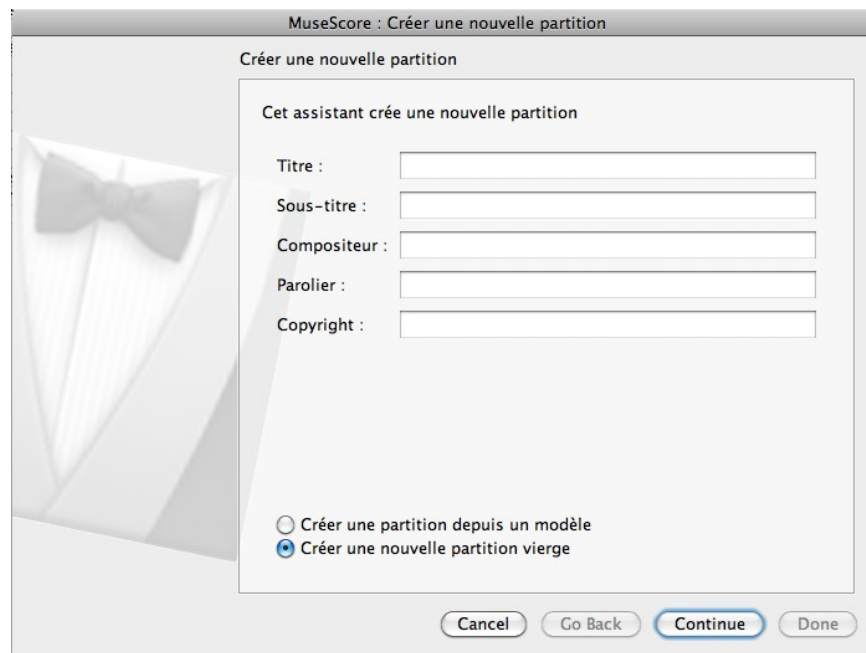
MuseScore : Créer une nouvelle partition

Créer une nouvelle partition

Cet assistant crée une nouvelle partition

Titre :

Sous-titre :

Compositeur :

Parolier :

Copyright :

Créer une partition depuis un modèle

Créer une nouvelle partition vierge

Cancel Go Back Continue Done